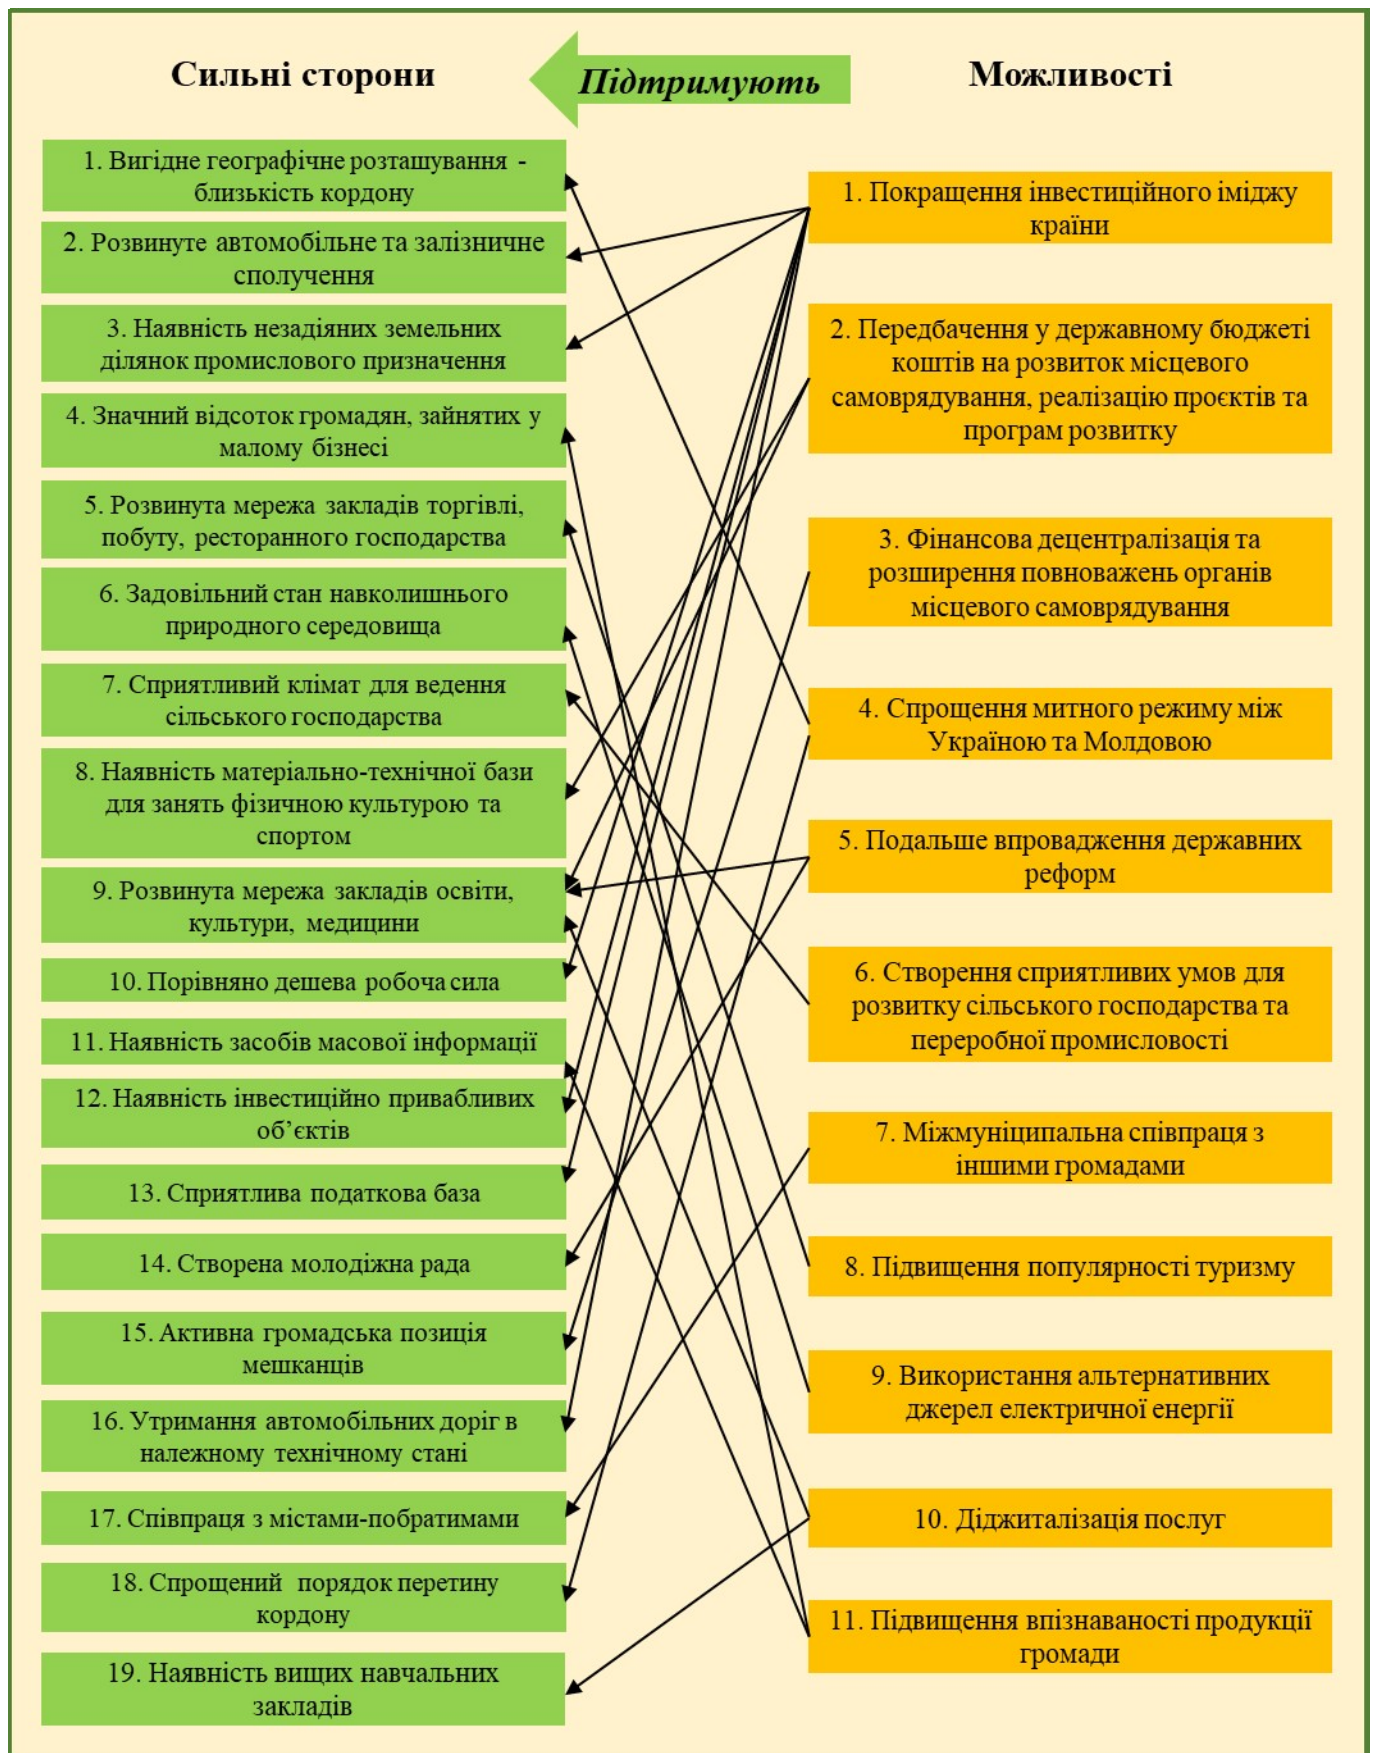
Сильні сторони

Підтримують

Можливості

1. Вигідне географічне розташування - близькість кордону

2. Розвинуте автомобільне та залізничне сполучення

3. Наявність незадіяних земельних ділянок промислового призначення

4. Значний відсоток громадян, зайнятих у малому бізнесі

5. Розвинута мережа закладів торгівлі, побуту, ресторанного господарства

6. Задовільний стан навколишнього природного середовища

7. Сприятливий клімат для ведення сільського господарства

8. Наявність матеріально-технічної бази для занять фізичною культурою та спортом

9. Розвинута мережа закладів освіти, культури, медицини

10. Порівняно дешева робоча сила

11. Наявність засобів масової інформації

12. Наявність інвестиційно привабливих об'єктів

13. Сприятлива податкова база

14. Створена молодіжна рада

15. Активна громадська позиція мешканців

16. Утримання автомобільних доріг в належному технічному стані

17. Співпраця з містами-побратимами

18. Спрощений порядок перетину кордону

19. Наявність вищих навчальних закладів

1. Покращення інвестиційного іміджу країни

2. Передбачення у державному бюджеті коштів на розвиток місцевого самоврядування, реалізацію проєктів та програм розвитку

3. Фінансова децентралізація та розширення повноважень органів місцевого самоврядування

4. Спрощення митного режиму між Україною та Молдовою

5. Подальше впровадження державних реформ

6. Створення сприятливих умов для розвитку сільського господарства та переробної промисловості

7. Міжмуніципальна співпраця з іншими громадами

8. Підвищення популярності туризму

9. Використання альтернативних джерел електричної енергії

10. Діджиталізація послуг

11. Підвищення впізнаваності продукції громади